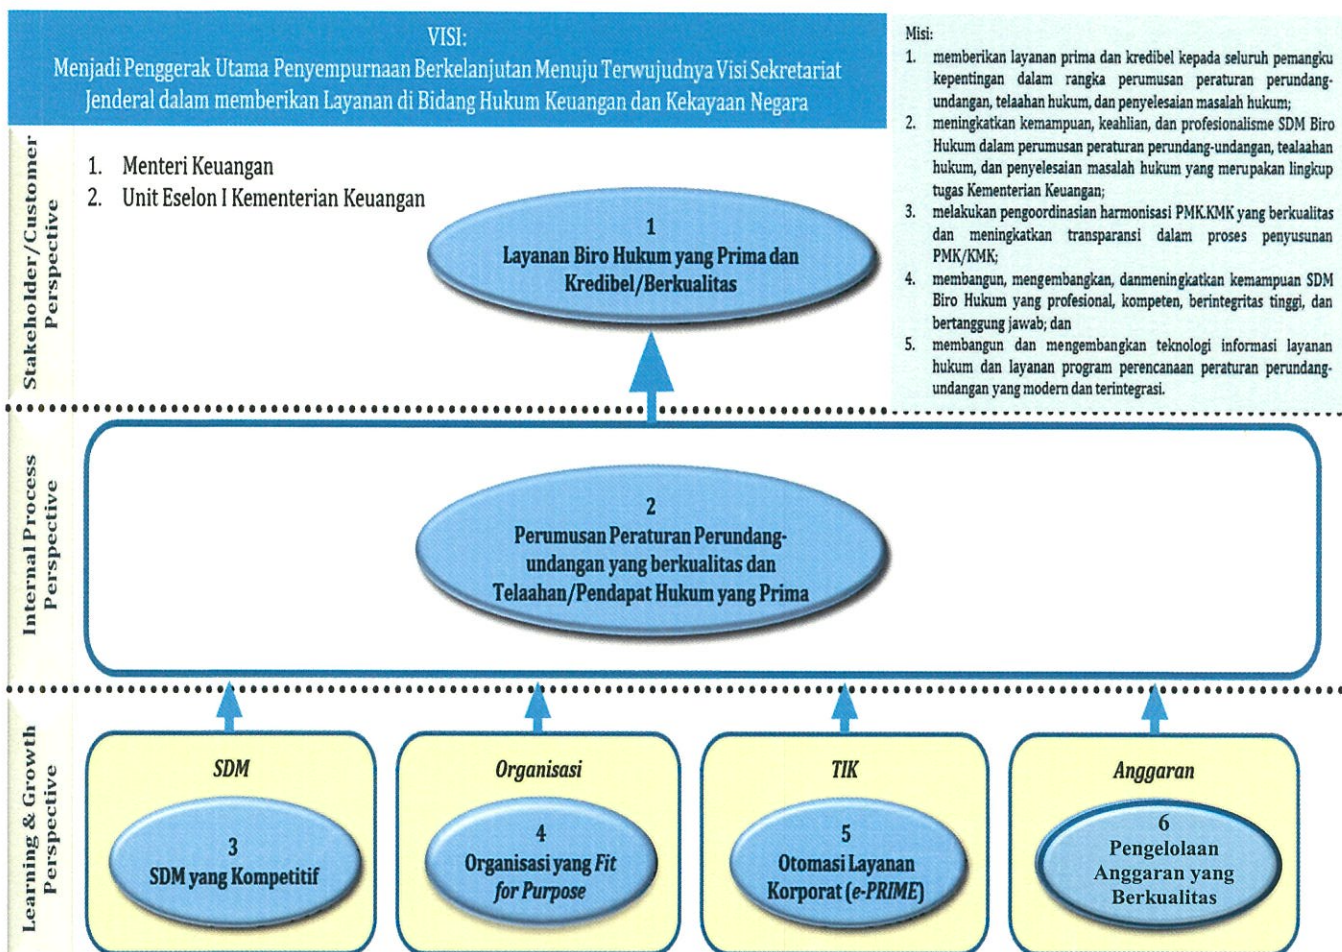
VISI:
Menjadi Penggerak Utama Penyempurnaan Berkelanjutan Menuju Terwujudnya Visi Sekretariat Jenderal dalam memberikan Layanan di Bidang Hukum Keuangan dan Kekayaan Negara

Misi:
1. memberikan layanan prima dan kredibel kepada seluruh pemangku kepentingan dalam rangka perumusan peraturan perundang-undangan, telaahan hukum, dan penyelesaian masalah hukum;
2. meningkatkan kemampuan, keahlian, dan profesionalisme SDM Biro Hukum dalam perumusan peraturan perundang-undangan, tealaahan hukum, dan penyelesaian masalah hukum yang merupakan lingkup tugas Kementerian Keuangan;
3. melakukan pengoordinasian harmonisasi PMK.KMK yang berkualitas dan meningkatkan transparansi dalam proses penyusunan PMK/KMK;
4. membangun, mengembangkan, danmeningkatkan kemampuan SDM Biro Hukum yang profesional, kompeten, berintegritas tinggi, dan bertanggung jawab; dan
5. membangun dan mengembangkan teknologi informasi layanan hukum dan layanan program perencanaan peraturan perundang-undangan yang modern dan terintegrasi.

Stakeholder/Customer Perspective

1. Menteri Keuangan
2. Unit Eselon I Kementerian Keuangan

1
Layanan Biro Hukum yang Prima dan Kredibel/Berkualitas

Internal Process Perspective

2
Perumusan Peraturan Perundang-undangan yang berkualitas dan Telaahan/Pendapat Hukum yang Prima

Learning & Growth Perspective

SDM
3
SDM yang Kompetitif

Organisasi
4
Organisasi yang Fit for Purpose

TIK
5
Otomasi Layanan Korporat (e-PRIME)

Anggaran
6
Pengelolaan Anggaran yang Berkualitas